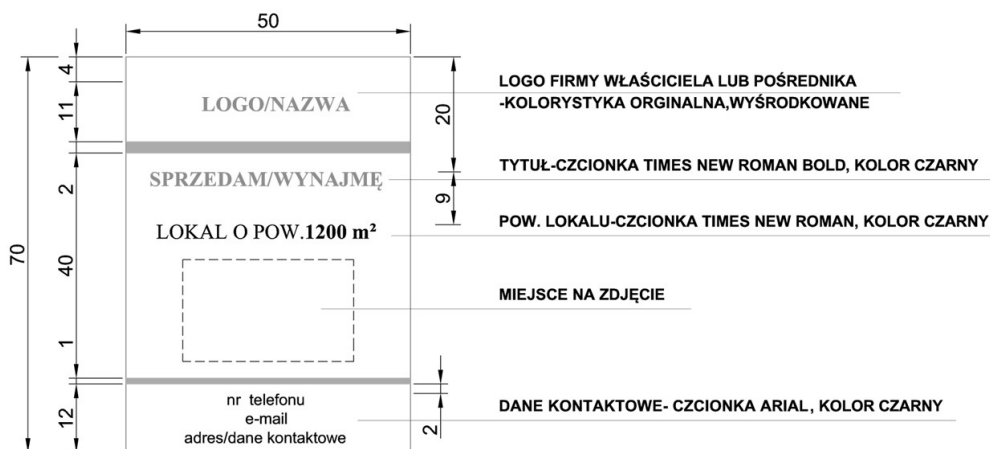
50

70

4

11

2

40

1

12

20

9

2

LOGO/NAZWA

SPRZEDAM/WYNAJMĘ

LOKAL O POW.**1200 m²**

nr telefonu
e-mail
adres/dane kontaktowe

LOGO FIRMY WŁAŚCICIELA LUB POŚREDNIKA
-KOLORYSTYKA ORGINALNA,WYŚRODKOWANE

TYTUŁ-CZCIONKA TIMES NEW ROMAN BOLD, KOLOR CZARNY

POW. LOKALU-CZCIONKA TIMES NEW ROMAN, KOLOR CZARNY

MIEJSCE NA ZDJĘCIE

DANE KONTAKTOWE- CZCIONKA ARIAL, KOLOR CZARNY